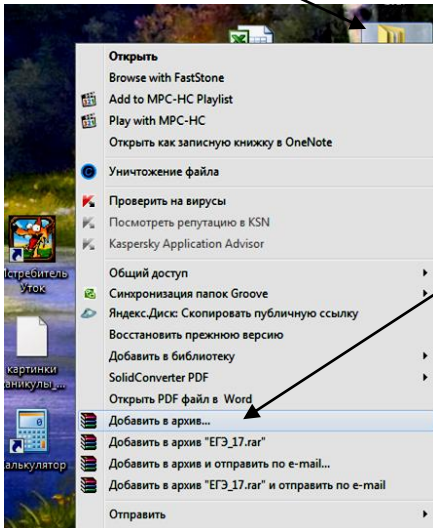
Открыть
Browse with FastStone
Add to MPC-HC Playlist
Play with MPC-HC
Открыть как записную книжку в OneNote
Уничтожение файла
Проверить на вирусы
Посмотреть репутацию в KSN
Kaspersky Application Advisor
Общий доступ
Синхронизация папок Groove
Яндекс.Диск: Скопировать публичную ссылку
Восстановить прежнюю версию
Добавить в библиотеку
SolidConverter PDF
Открыть PDF файл в Word
Добавить в архив...
Добавить в архив "ЕГЭ_17.rar"
Добавить в архив и отправить по e-mail...
Добавить в архив "ЕГЭ_17.rar" и отправить по e-mail
Отправить

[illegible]стребитель Уток
картинки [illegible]аникулы_...
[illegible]алькулятор